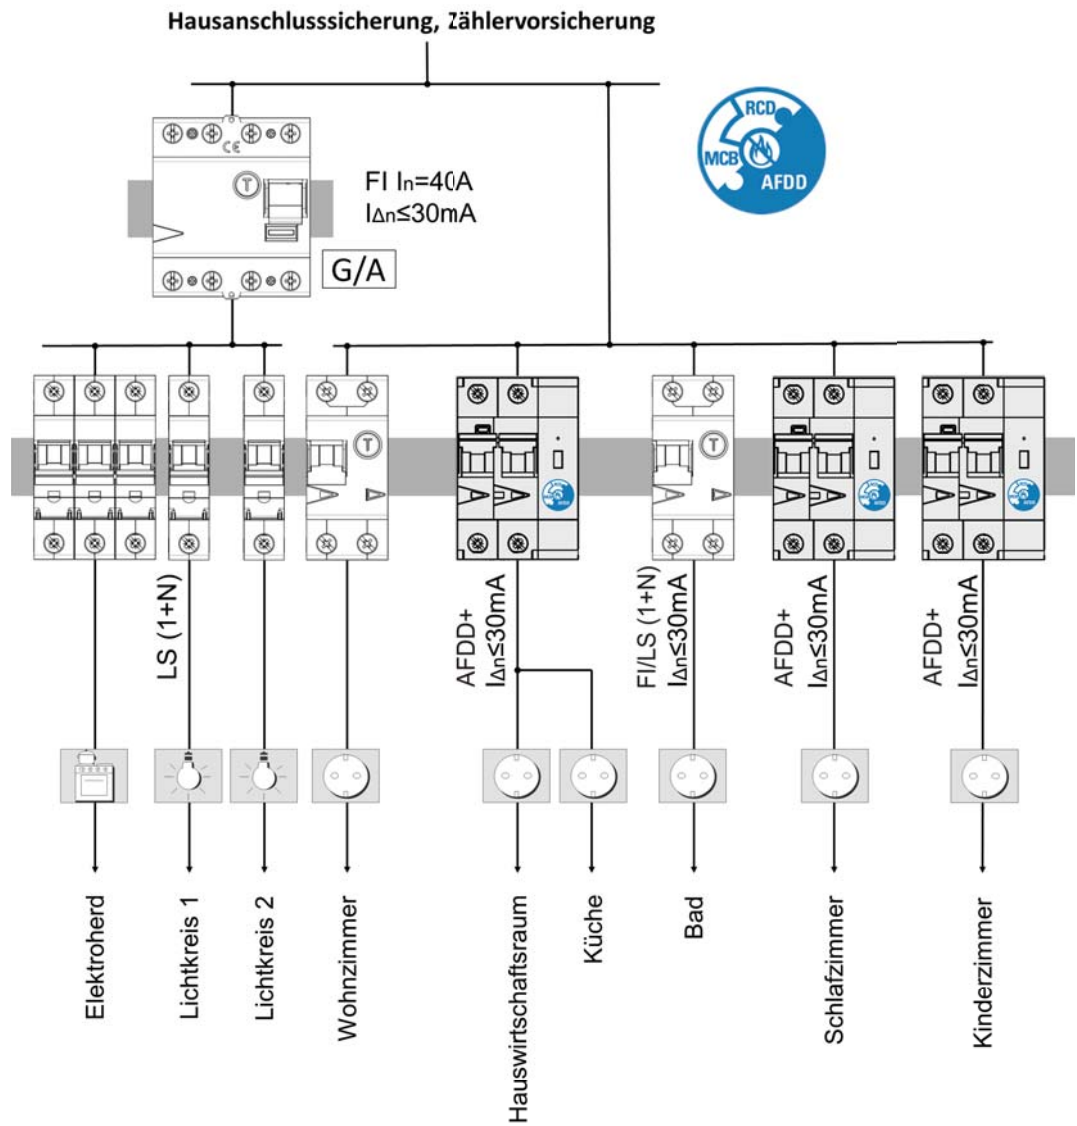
Hausanschlusssicherung, Zählervorsicherung

CE

T

FI $I_n$=40A
$I_{\Delta n}$≤30mA

G/A

RCD
MCB
AFDD

T

T

LS (1+N)

AFDD+
$I_{\Delta n}$≤30mA

FI/LS (1+N)
$I_{\Delta n}$≤30mA

AFDD+
$I_{\Delta n}$≤30mA

AFDD+
$I_{\Delta n}$≤30mA

Elektroherd

Lichtkreis 1

Lichtkreis 2

Wohnzimmer

Hauswirtschaftsraum

Küche

Bad

Schlafzimmer

Kinderzimmer